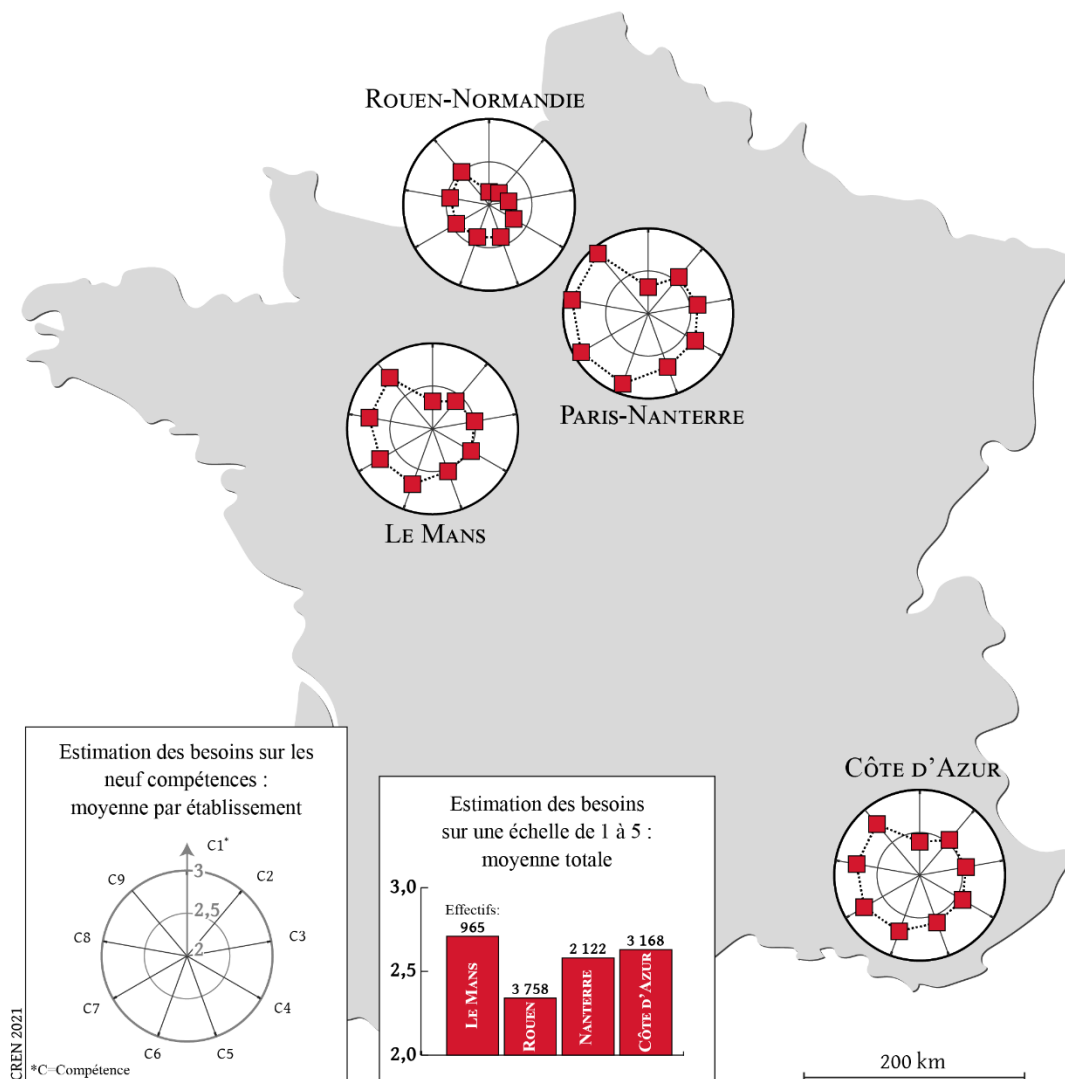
Rouen-Normandie

Paris-Nanterre

Le Mans

Côte d'Azur

Estimation des besoins sur les neuf compétences : moyenne par établissement

C1*
C2
C3
C4
C5
C6
C7
C8
C9
3
2,5
2

*C=Compétence

CREN 2021

Estimation des besoins sur une échelle de 1 à 5 : moyenne totale

3,0
2,5
2,0

Effectifs:
965
3 758
2 122
3 168

Le Mans
Rouen
Nanterre
Côte d'Azur

200 km